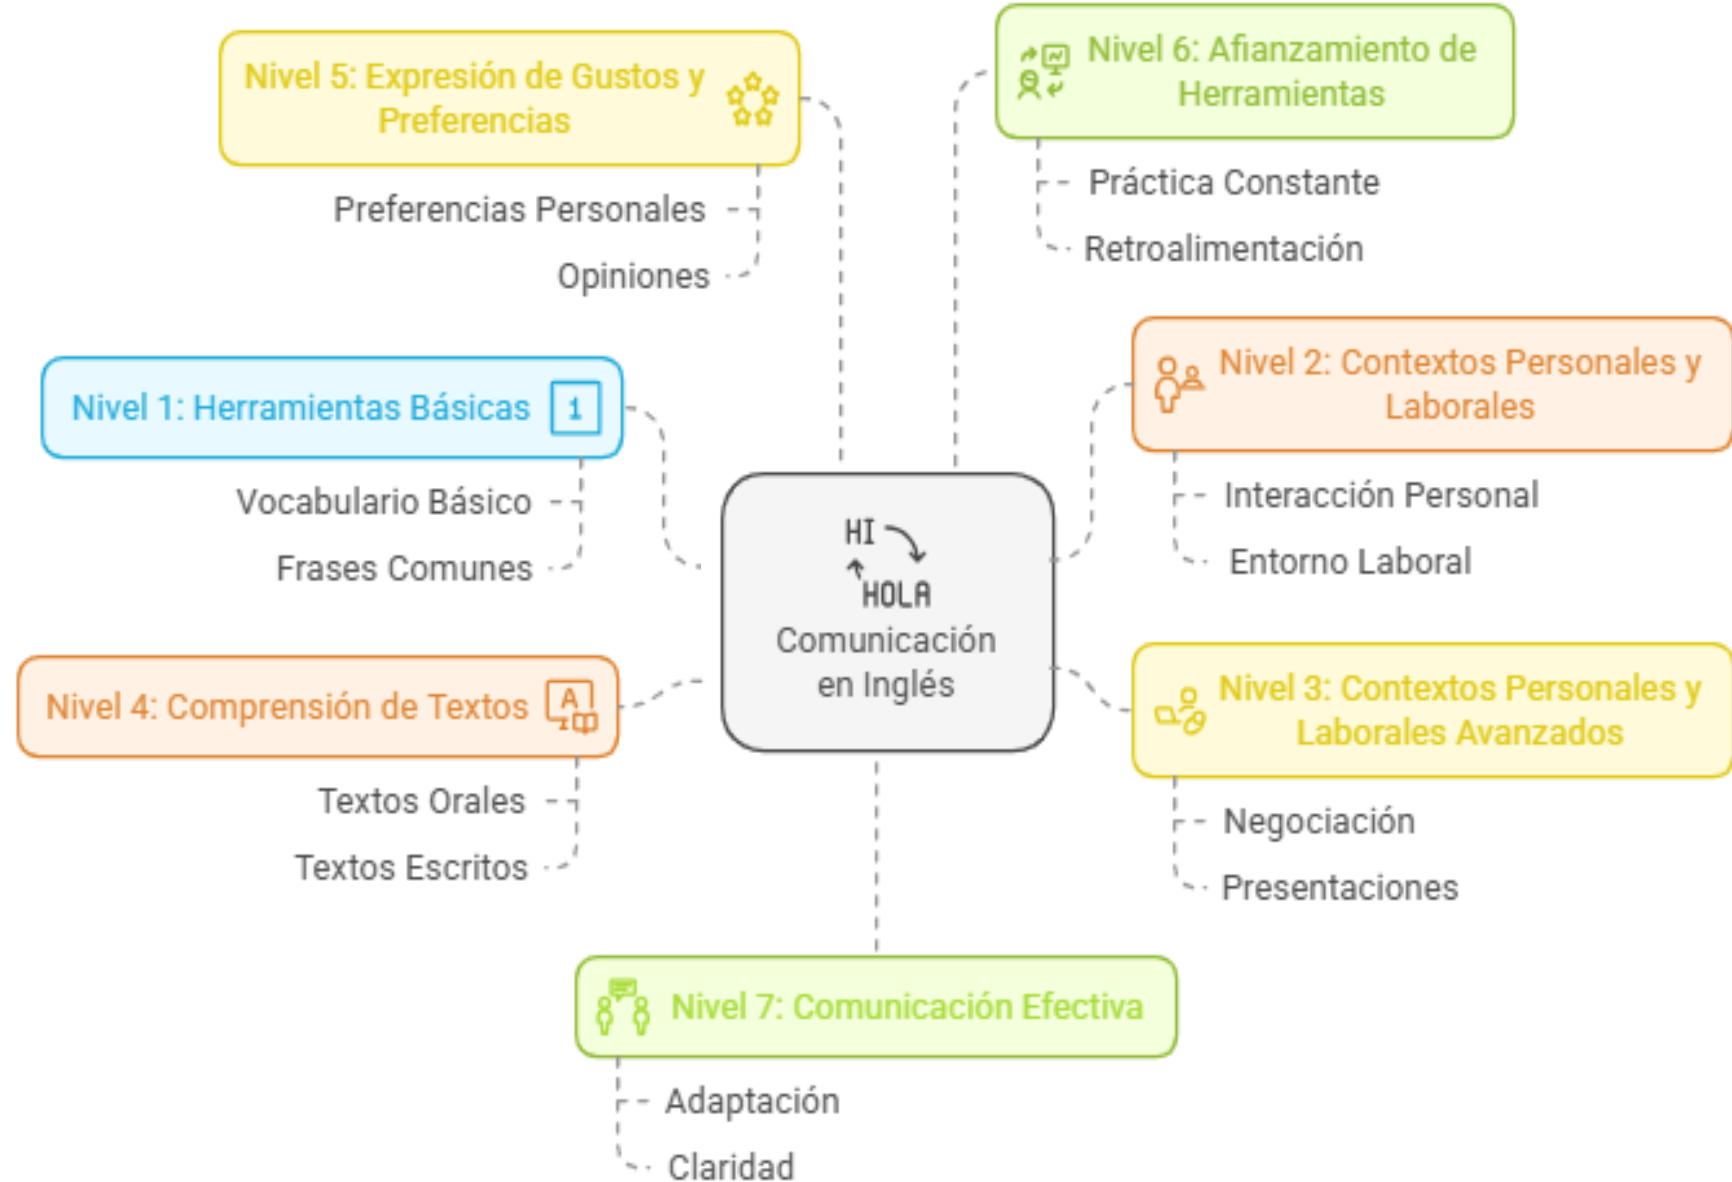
Nivel 5: Expresión de Gustos y Preferencias

Preferencias Personales

Opiniones

Nivel 6: Afianzamiento de Herramientas

Práctica Constante

Retroalimentación

Nivel 1: Herramientas Básicas 1

Vocabulario Básico

Frases Comunes

Nivel 2: Contextos Personales y Laborales

Interacción Personal

Entorno Laboral

HI
HOLA
Comunicación en Inglés

Nivel 4: Comprensión de Textos

Textos Orales

Textos Escritos

Nivel 3: Contextos Personales y Laborales Avanzados

Negociación

Presentaciones

Nivel 7: Comunicación Efectiva

Adaptación

Claridad